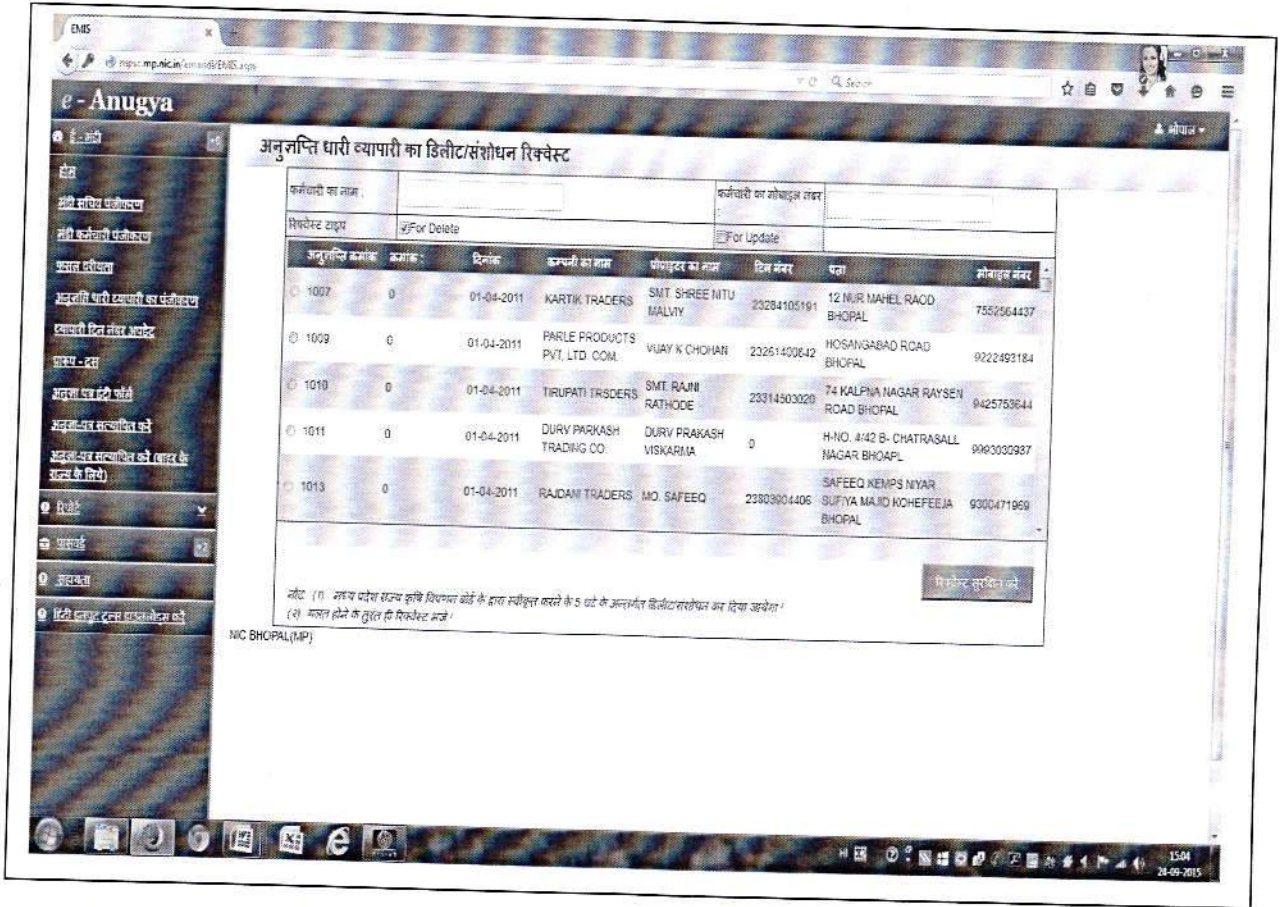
EMIS

https://mpsc.mp.nic.in/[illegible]/EMIS.aspx

Search

e - Anugya

भोपाल

ई-मंडी

होम

मंडी समिति पंजीयन

मंडी कर्मचारी पंजीयन

प्रपत्र परीक्षण

अनुज्ञप्ति धारी व्यापारी का पंजीयन

व्यापारी टिन नंबर अपडेट

प्रपत्र - दस

अनुज्ञा पत्र एंट्री फॉर्म

अनुज्ञा-पत्र सत्यापित करें

अनुज्ञा-पत्र सत्यापित करें (बाहर के राज्य के लिये)

रिपोर्ट

पासवर्ड

सहायता

हिंदी टाइपिंग टूल डाउनलोड करें

अनुज्ञप्ति धारी व्यापारी का डिलीट/संशोधन रिक्वेस्ट

| कर्मचारी का नाम : | | कर्मचारी का मोबाइल नंबर : | |
|---|---|---|---|
| रिक्वेस्ट टाइप | For Delete | For Update | |

| अनुज्ञप्ति क्रमांक | क्रमांक | दिनांक | कम्पनी का नाम | प्रोपाइटर का नाम | टिन नंबर | पता | मोबाइल नंबर |
|---|---|---|---|---|---|---|---|
| 1007 | 0 | 01-04-2011 | KARTIK TRADERS | SMT. SHREE NITU MALVIY | 23284105191 | 12 NUR MAHEL RAOD BHOPAL | 7552564437 |
| 1009 | 0 | 01-04-2011 | PARLE PRODUCTS PVT. LTD. COM. | VIJAY K CHOHAN | 23261400642 | HOSANGABAD ROAD BHOPAL | 9222493184 |
| 1010 | 0 | 01-04-2011 | TIRUPATI TRSDERS | SMT. RAJNI RATHODE | 23314503020 | 74 KALPNA NAGAR RAYSEN ROAD BHOPAL | 9425753644 |
| 1011 | 0 | 01-04-2011 | DURV PARKASH TRADING CO. | DURV PRAKASH VISKARMA | 0 | H-NO. 4/42 B- CHATRASALL NAGAR BHOAPL | 9993030937 |
| 1013 | 0 | 01-04-2011 | RAJDANI TRADERS | MO. SAFEEQ | 23803004406 | SAFEEQ KEMPS NIYAR SUFIYA MAJID KOHEFEEJA BHOPAL | 9300471969 |

रिक्वेस्ट सबमिट करें

नोट: (1) मध्य प्रदेश राज्य कृषि विपणन बोर्ड के द्वारा स्वीकृत करने के 5 घंटे के अन्तर्गत डिलीट/संशोधन कर दिया जायेगा।
(2) गलत होने के तुरंत ही रिक्वेस्ट भजे।

NIC BHOPAL(MP)

15:04
24-09-2015